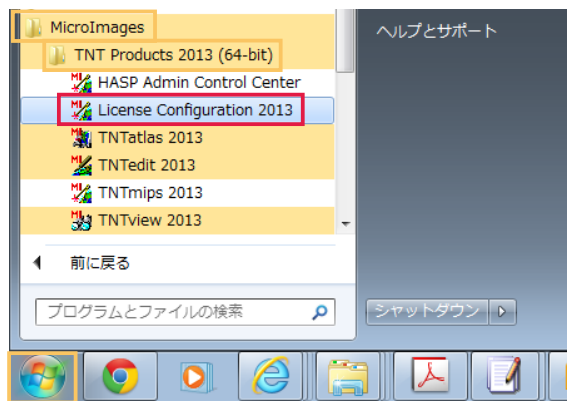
MicroImages
TNT Products 2013 (64-bit)
HASP Admin Control Center
License Configuration 2013
TNTatlas 2013
TNTedit 2013
TNTmips 2013
TNTview 2013
前に戻る
プログラムとファイルの検索
ヘルプとサポート
シャットダウン